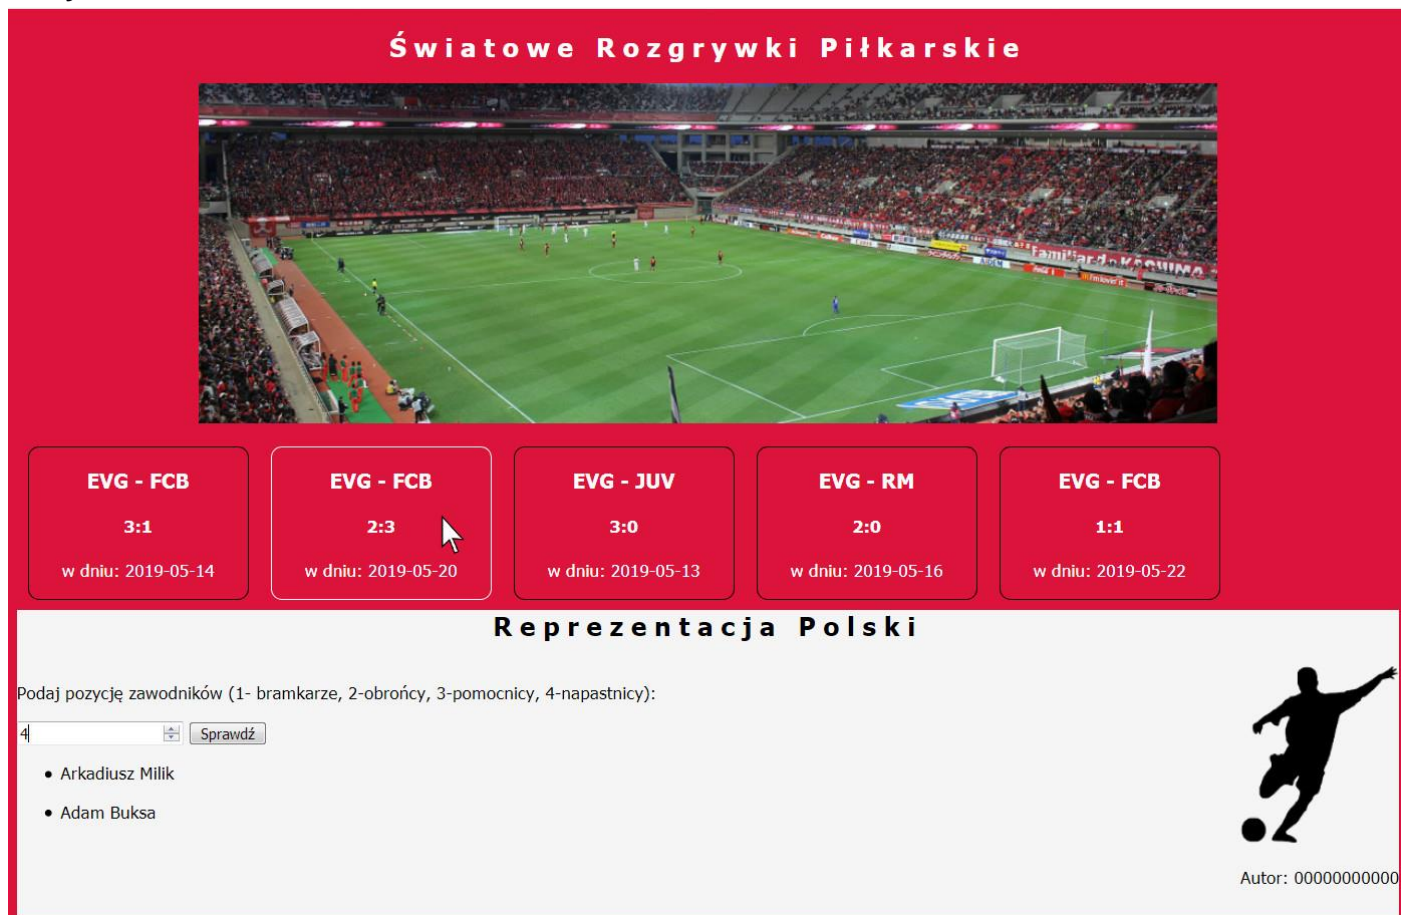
Światowe Rozgrywki Piłkarskie

EVG - FCB
3:1
w dniu: 2019-05-14

EVG - FCB
2:3
w dniu: 2019-05-20

EVG - JUV
3:0
w dniu: 2019-05-13

EVG - RM
2:0
w dniu: 2019-05-16

EVG - FCB
1:1
w dniu: 2019-05-22

Reprezentacja Polski

Podaj pozycję zawodników (1- bramkarze, 2-obrońcy, 3-pomocnicy, 4-napastnicy):

4 Sprawdź

• Arkadiusz Milik
• Adam Buksa

Autor: 00000000000